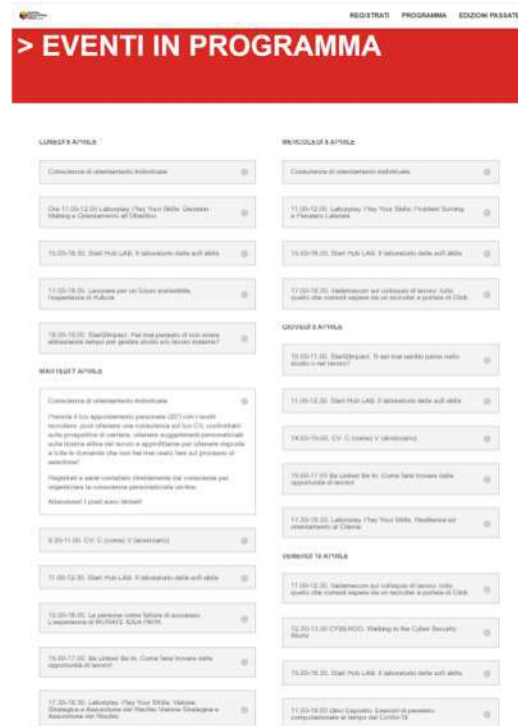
REGISTRATI PROGRAMMA EDIZIONI PASSATE

> EVENTI IN PROGRAMMA

LUNEDI 8 APRILE

Consulenza di orientamento individuale

Ore 11.00-12.00: Labsplay: Play Your Skills: Decision Making e Orientamento all'Obiettivo

15.00-18.00: Start Hub LAB. Il laboratorio delle soft skills

17.00-18.00: Lavorare per un futuro sostenibile. l'esperienza di Futura

18.00-19.00: Start2Impact: Hai mai pensato di non avere abbastanza tempo per gestire studio e lavoro insieme?

MARTEDI 9 APRILE

Consulenza di orientamento individuale

Prenota il tuo appuntamento personale (20') con i nostri consulenti: puoi ottenere una consulenza sul tuo CV, confrontarti sulle prospettive di carriera, ottenere suggerimenti personalizzati sulla ricerca attiva del lavoro e approfittarne per ottenere risposta a tutte le domande che non hai mai osato fare sul processo di selezione!

Registrati e sarai contattato direttamente dal consulente per organizzare la consulenza personalizzata on-line.

Attenzione! I posti sono limitati!

9.30-11.00: CV: C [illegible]

11.00-12.30: Start Hub LAB. Il laboratorio delle soft skills

15.00-16.00: Le persone come fattore di successo: L'esperienza di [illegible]

16.00-17.00: Be United Be In. Come farsi trovare dalle opportunità di lavoro!

17.30-18.30: Labsplay: Play Your Skills: Visione Strategica e Assunzione del Rischio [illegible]

MERCOLEDI 10 APRILE

Consulenza di orientamento individuale

11.00-12.00: Labsplay: Play Your Skills: Problem Solving e Pensiero Laterale

15.00-18.00: Start Hub LAB. Il laboratorio delle soft skills

17.00-18.00: Vademecum sul colloquio di lavoro: tutto quello che volresti sapere da un recruiter a portata di Click

GIOVEDI 11 APRILE

10.00-11.00: Start2Impact: Ti sei mai sentito perso nello studio o nel lavoro?

11.00-12.30: Start Hub LAB. Il laboratorio delle soft skills

14.00-15.00: CV: C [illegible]

15.00-17.00: Be United Be In. Come farsi trovare dalle opportunità di lavoro!

17.30-18.30: Labsplay: Play Your Skills: Resilienza ed orientamento al Cliente

VENERDI 12 APRILE

11.00-12.30: Vademecum sul colloquio di lavoro: tutto quello che volresti sapere da un recruiter a portata di Click

12.30-13.30: CYBEROO: Walking in the Cyber Security World

15.00-18.00: Start Hub LAB. Il laboratorio delle soft skills

17.00-18.00: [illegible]